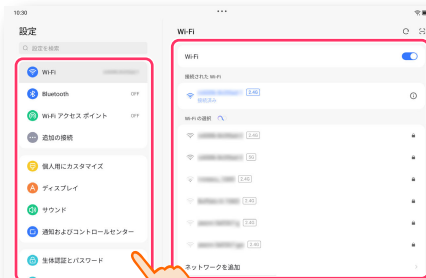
10:30

設定

設定を検索

Wi-Fi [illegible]

Bluetooth OFF

Wi-Fi アクセス ポイント OFF

追加の接続

個人用にカスタマイズ

ディスプレイ

サウンド

通知およびコントロールセンター

生体認証とパスワード

Wi-Fi

Wi-Fi

接続された Wi-Fi

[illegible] 2.4G
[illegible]

Wi-Fi の選択

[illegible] 2.4G

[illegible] 5G

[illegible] 2.4G

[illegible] 2.4G

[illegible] 2.4G

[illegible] 2.4G

ネットワークを追加